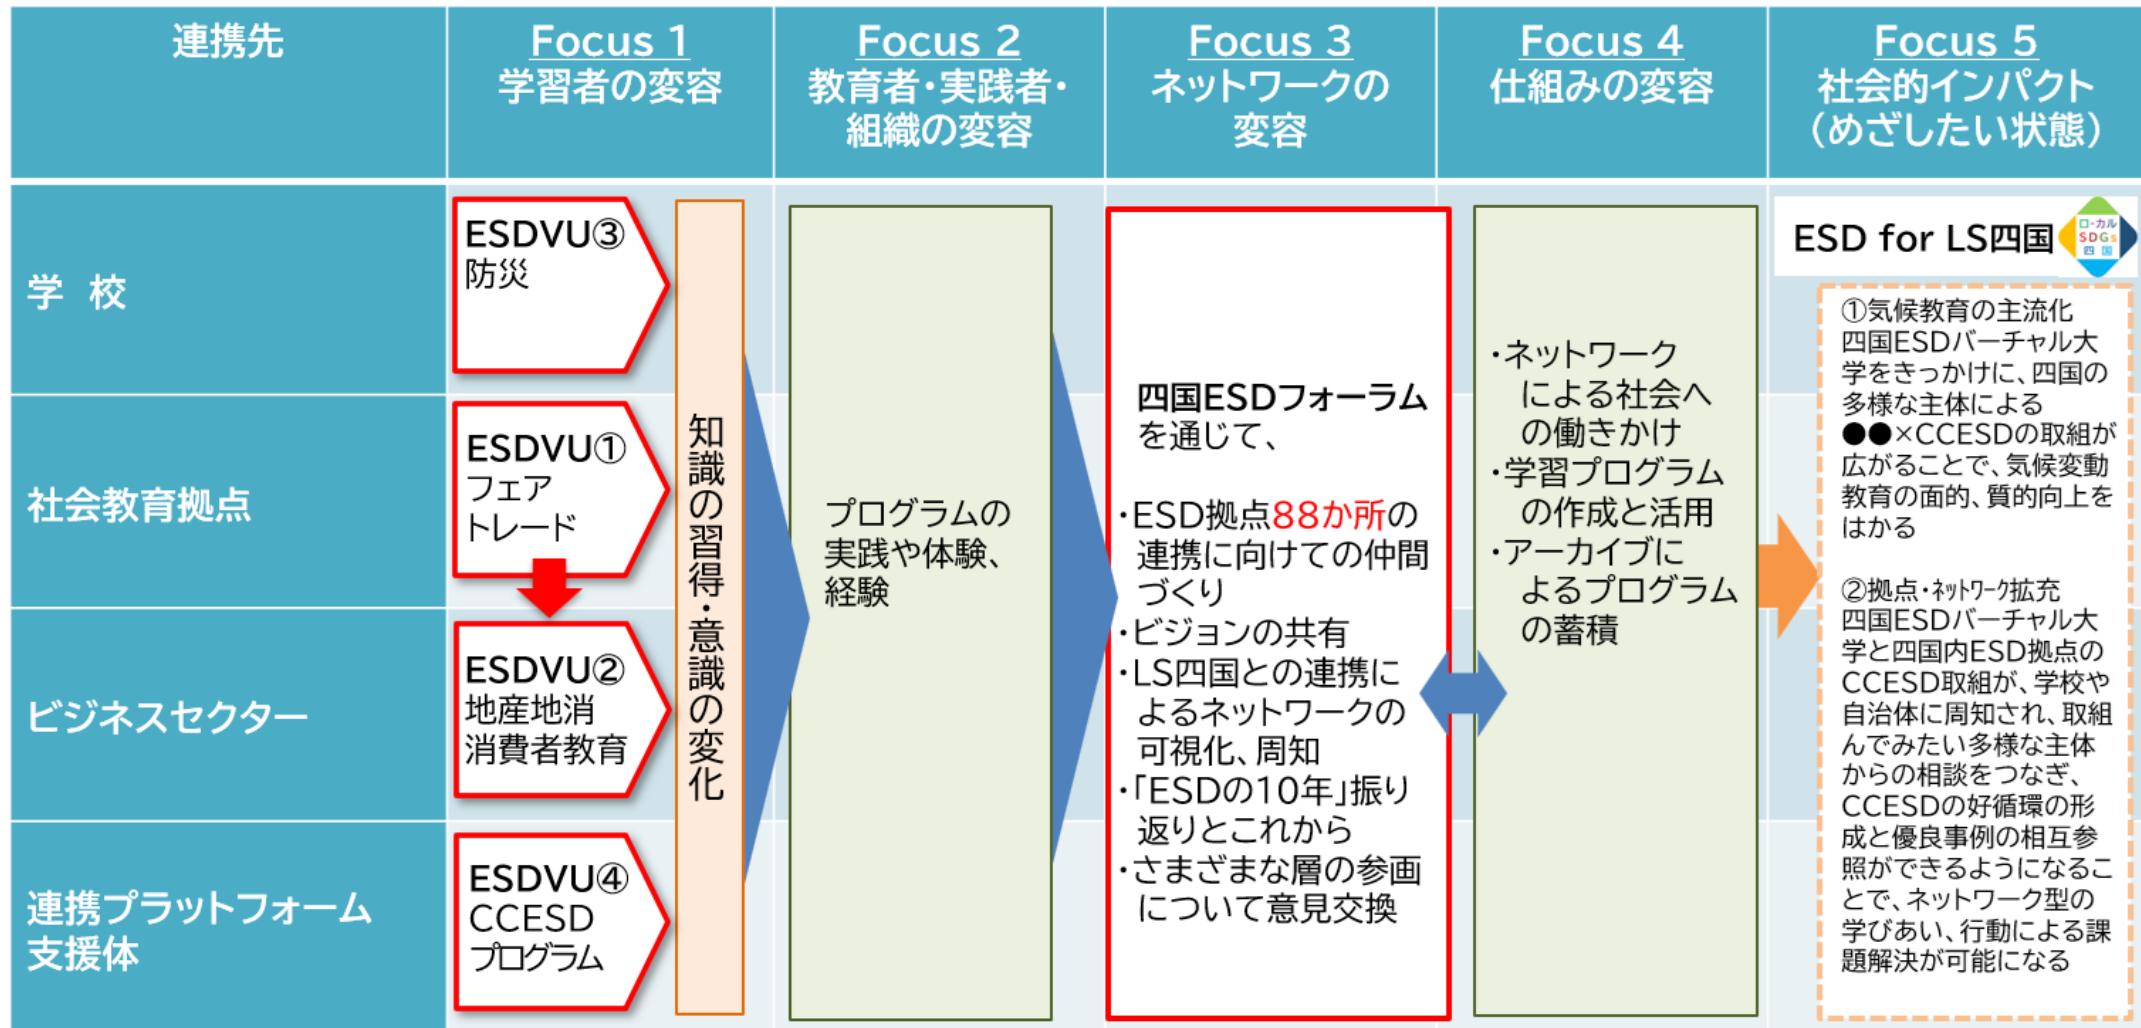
連携先

Focus 1
学習者の変容

Focus 2
教育者・実践者・組織の変容

Focus 3
ネットワークの変容

Focus 4
仕組みの変容

Focus 5
社会的インパクト（めざしたい状態）

学 校

社会教育拠点

ビジネスセクター

連携プラットフォーム支援体

ESDVU③
防災

ESDVU①
フェアトレード

ESDVU②
地産地消
消費者教育

ESDVU④
CCESD
プログラム

知識の習得・意識の変化

プログラムの実践や体験、経験

四国ESDフォーラムを通じて、

・ESD拠点88か所の連携に向けての仲間づくり
・ビジョンの共有
・LS四国との連携によるネットワークの可視化、周知
・「ESDの10年」振り返りとこれから
・さまざまな層の参画について意見交換

・ネットワークによる社会への働きかけ
・学習プログラムの作成と活用
・アーカイブによるプログラムの蓄積

ESD for LS四国
ローカルSDGs四国

①気候教育の主流化
四国ESDバーチャル大学をきっかけに、四国の多様な主体による●●×CCESDの取組が広がることで、気候変動教育の面的、質的向上をはかる

②拠点・ﾈｯﾄﾜｰｸ拡充
四国ESDバーチャル大学と四国内ESD拠点のCCESD取組が、学校や自治体に周知され、取組んでみたい多様な主体からの相談をつなぎ、CCESDの好循環の形成と優良事例の相互参照ができるようになることで、ネットワーク型の学びあい、行動による課題解決が可能になる